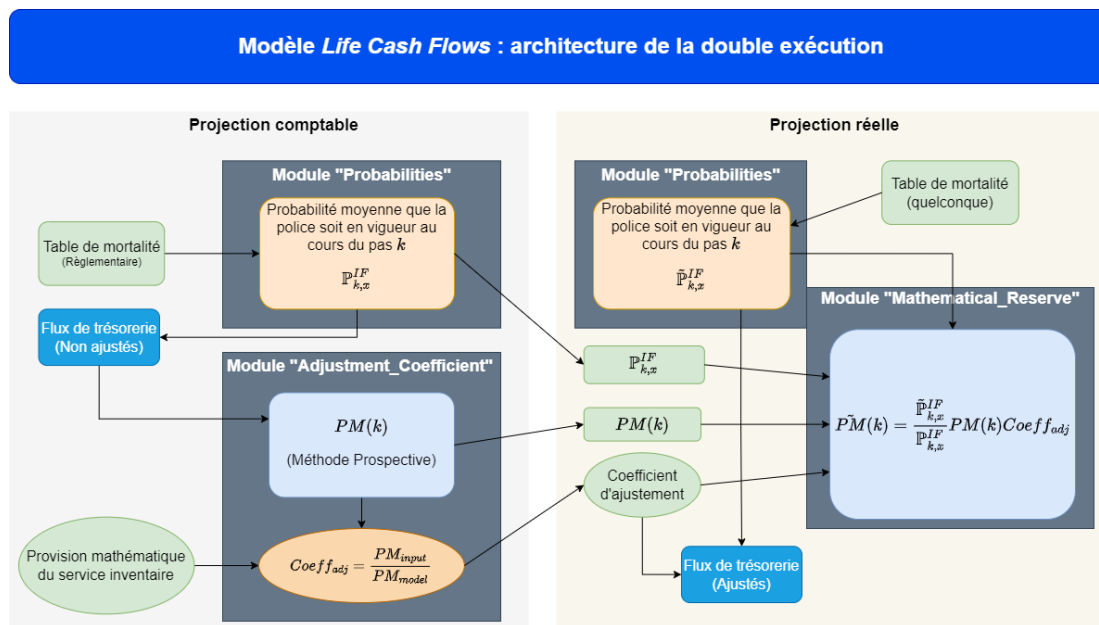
Modèle *Life Cash Flows* : architecture de la double exécution

Projection comptable

Module "Probabilities"

Probabilité moyenne que la police soit en vigueur au cours du pas $k$

$\mathbb{P}_{k,x}^{IF}$

Table de mortalité (Règlementaire)

Flux de trésorerie (Non ajustés)

Module "Adjustment_Coefficient"

$PM(k)$

(Méthode Prospective)

Provision mathématique du service inventaire

$Coeff_{adj} = \frac{PM_{input}}{PM_{model}}$

Projection réelle

Module "Probabilities"

Probabilité moyenne que la police soit en vigueur au cours du pas $k$

$\tilde{\mathbb{P}}_{k,x}^{IF}$

Table de mortalité (quelconque)

Module "Mathematical_Reserve"

$\mathbb{P}_{k,x}^{IF}$

$PM(k)$

Coefficient d'ajustement

$\tilde{PM}(k) = \frac{\tilde{\mathbb{P}}_{k,x}^{IF}}{\mathbb{P}_{k,x}^{IF}} PM(k) Coeff_{adj}$

Flux de trésorerie (Ajustés)